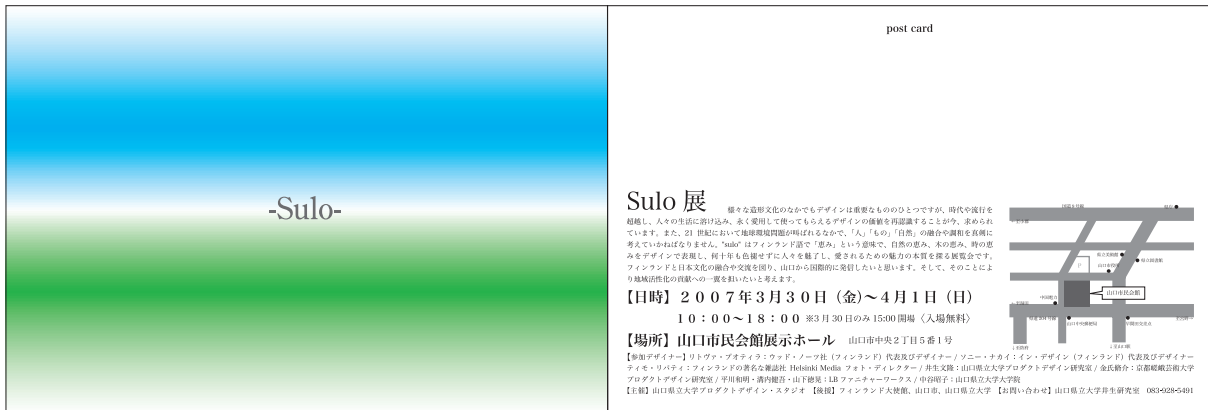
-Sulo-

post card

Sulo 展 様々な造形文化のなかでもデザインは重要なもののひとつですが、時代や流行を超越し、人々の生活に溶け込み、永く愛用して使ってもらえるデザインの価値を再認識することが今、求められています。また、21 世紀において地球環境問題が叫ばれるなかで、「人」「もの」「自然」の融合や調和を真剣に考えていかねばなりません。"sulo" はフィンランド語で「恵み」という意味で、自然の恵み、木の恵み、時の恵みをデザインで表現し、何十年も色褪せずに人々を魅了し、愛されるための魅力の本質を探る展覧会です。フィンランドと日本文化の融合や交流を図り、山口から国際的に発信したいと思います。そして、そのことにより地域活性化の貢献への一翼を担いたいと考えます。

【日時】２００７年３月３０日（金）〜４月１日（日）

１０：００〜１８：００ ※3月30日のみ15:00開場〈入場無料〉

【場所】山口市民会館展示ホール 山口市中央２丁目５番１号

【参加デザイナー】リトヴァ・プオティラ：ウッド・ノーツ社（フィンランド）代表及びデザイナー / ソニー・ナカイ：イン・デザイン（フィンランド）代表及びデザイナー ティモ・リパティ：フィンランドの著名な雑誌社 Helsinki Media フォト・ディレクター / 井生文隆：山口県立大学プロダクトデザイン研究室 / 金氏徹平：京都嵯峨芸術大学プロダクトデザイン研究室 / 平川和明・濱内健吾・山下德晃：LB ファニチャーワークス / 中谷昭子：山口県立大学大学院

【主催】山口県立大学プロダクトデザイン・スタジオ 【後援】フィンランド大使館、山口市、山口県立大学 【お問い合わせ】山口県立大学井生研究室 083-928-5491

山口市民会館